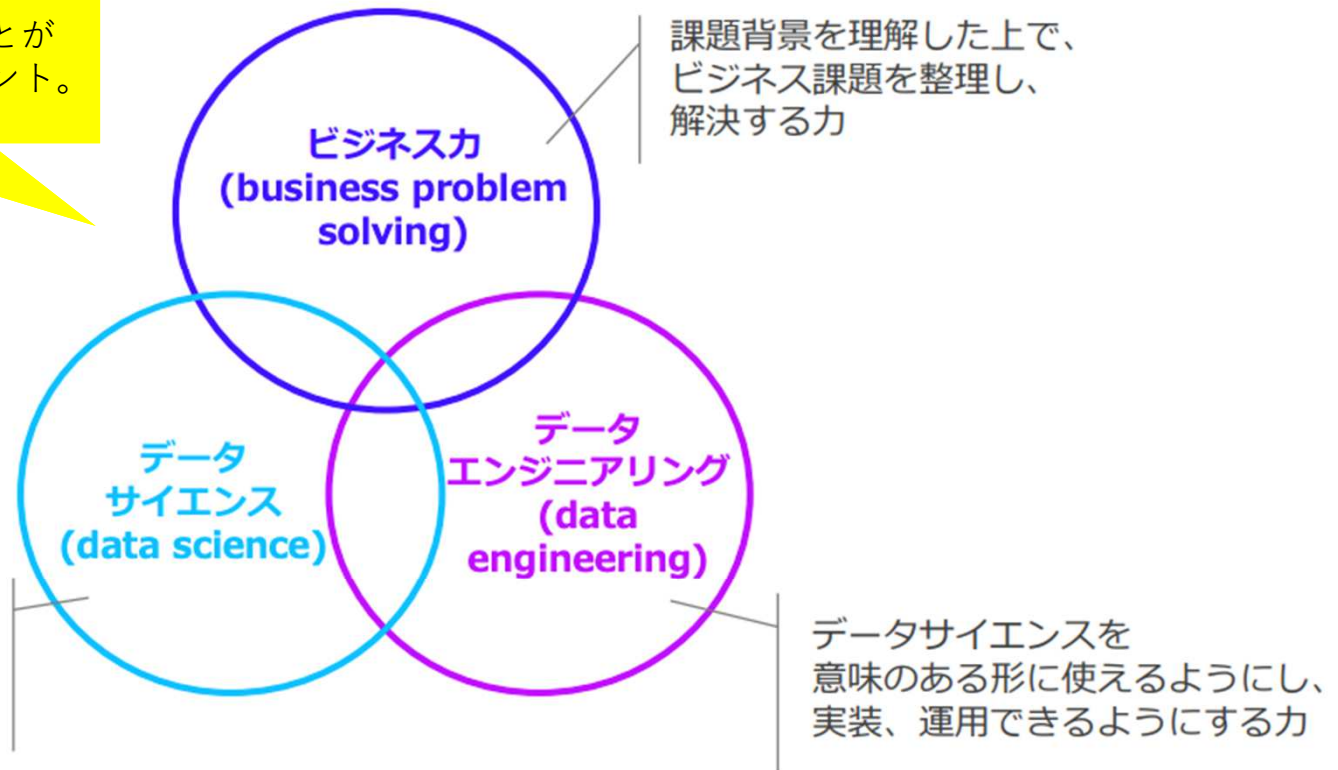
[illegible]とが
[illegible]ント。

課題背景を理解した上で、ビジネス課題を整理し、解決する力

ビジネス力
(business problem solving)

データ
サイエンス
(data science)

データ
エンジニアリング
(data engineering)

データサイエンスを意味のある形に使えるようにし、実装、運用できるようにする力